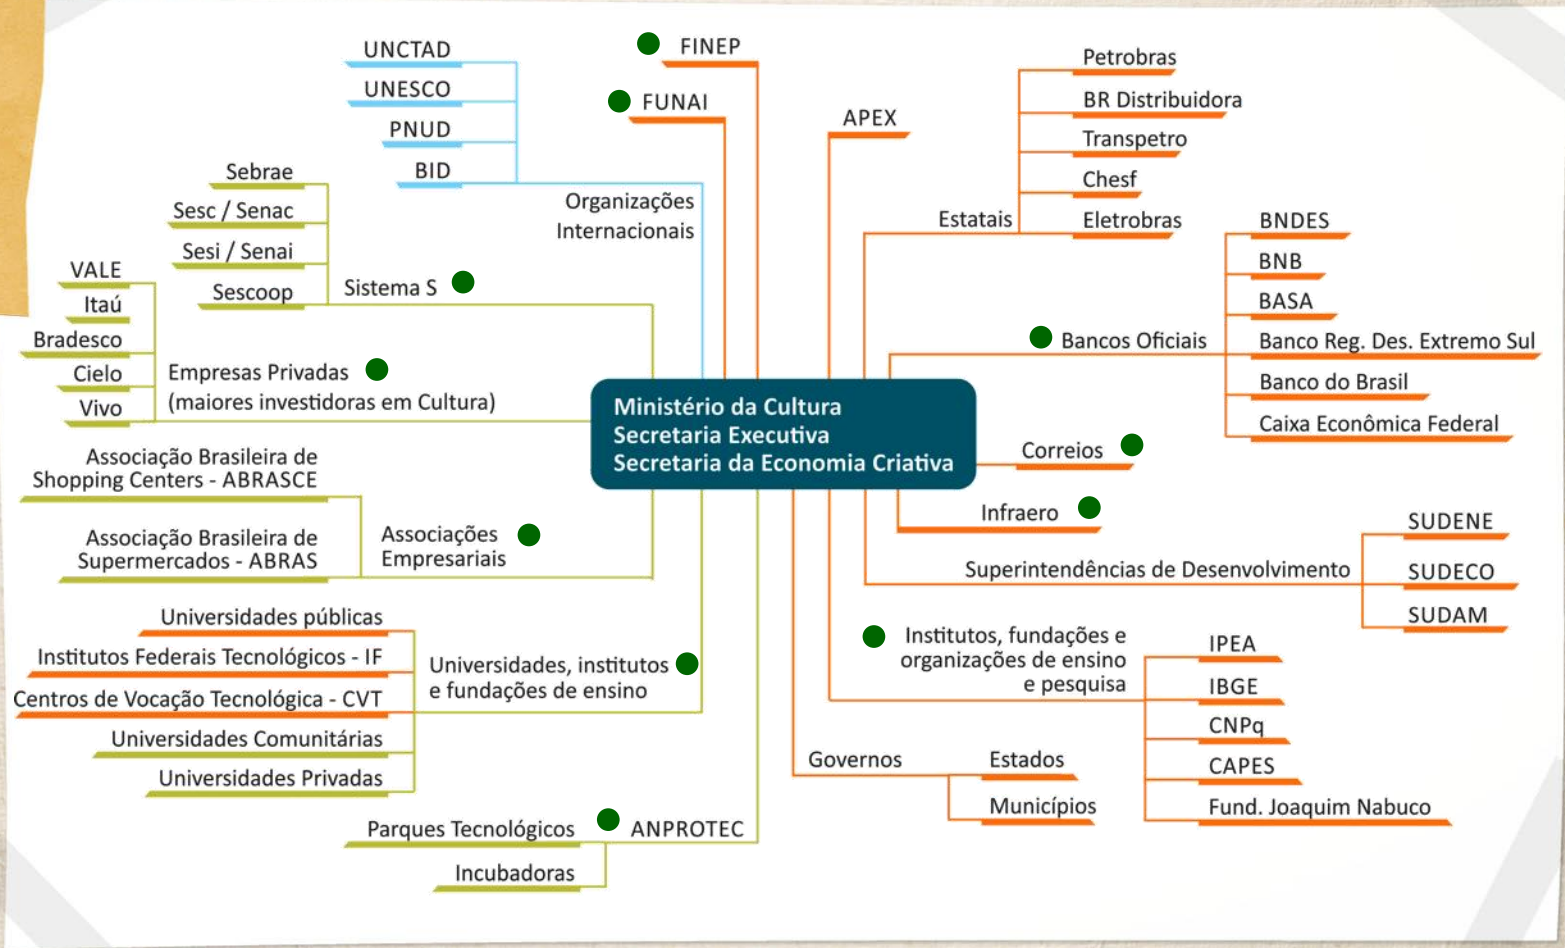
Ministério da Cultura
Secretaria Executiva
Secretaria da Economia Criativa

FINEP

FUNAI

APEX

UNCTAD
UNESCO
PNUD
BID
Organizações Internacionais

Sebrae
Sesc / Senac
Sesi / Senai
Sescoop
Sistema S

VALE
Itaú
Bradesco
Cielo
Vivo
Empresas Privadas (maiores investidoras em Cultura)

Associação Brasileira de Shopping Centers - ABRASCE
Associação Brasileira de Supermercados - ABRAS
Associações Empresariais

Universidades públicas
Institutos Federais Tecnológicos - IF
Centros de Vocação Tecnológica - CVT
Universidades Comunitárias
Universidades Privadas
Universidades, institutos e fundações de ensino

Parques Tecnológicos
Incubadoras
ANPROTEC

Petrobras
BR Distribuidora
Transpetro
Chesf
Eletrobras
Estatais

BNDES
BNB
BASA
Banco Reg. Des. Extremo Sul
Banco do Brasil
Caixa Econômica Federal
Bancos Oficiais

Correios

Infraero

SUDENE
SUDECO
SUDAM
Superintendências de Desenvolvimento

Institutos, fundações e organizações de ensino e pesquisa
IPEA
IBGE
CNPq
CAPES
Fund. Joaquim Nabuco

Governos
Estados
Municípios